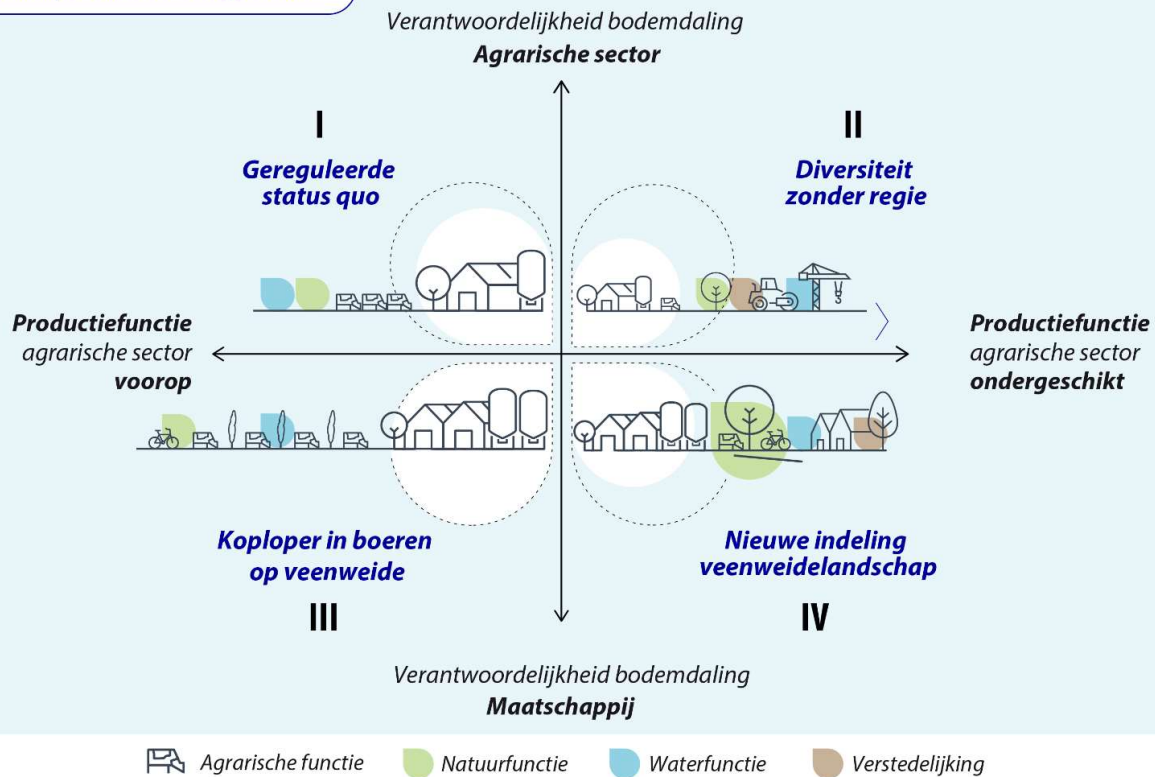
Verantwoordelijkheid bodemdaling
**Agrarische sector**

I
Gereguleerde status quo

II
Diversiteit zonder regie

Productiefunctie
agrarische sector
voorop

Productiefunctie
agrarische sector
ondergeschikt

Koploper in boeren op veenweide
III

Nieuwe indeling veenweidelandschap
IV

Verantwoordelijkheid bodemdaling
Maatschappij

Agrarische functie
Natuurfunctie
Waterfunctie
Verstedelijking